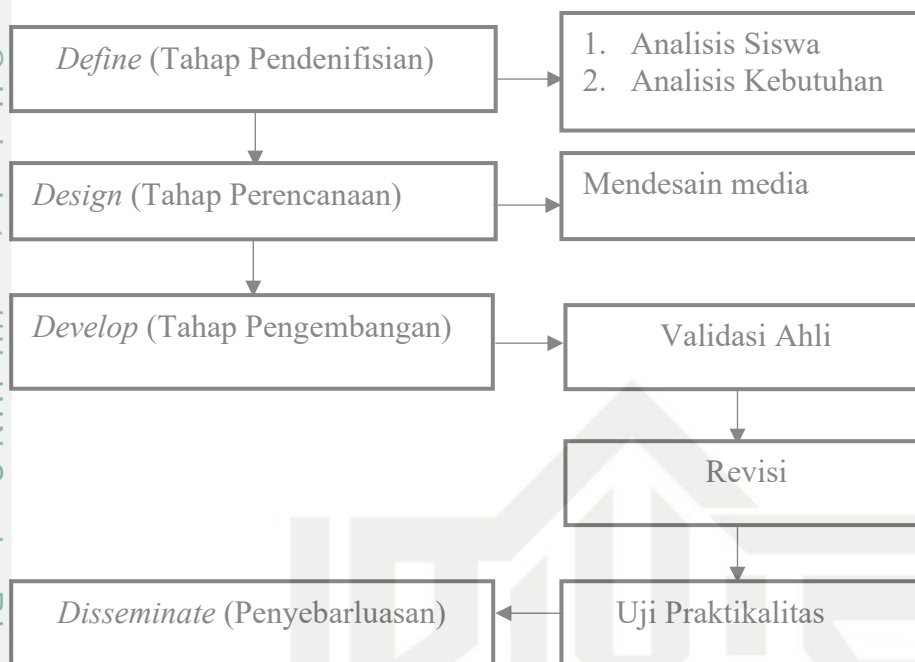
Define (Tahap Pendenifisian)

1. Analisis Siswa
2. Analisis Kebutuhan

Design (Tahap Perencanaan)

Mendesain media

Develop (Tahap Pengembangan)

Validasi Ahli

Revisi

Disseminate (Penyebarluasan)

Uji Praktikalitas